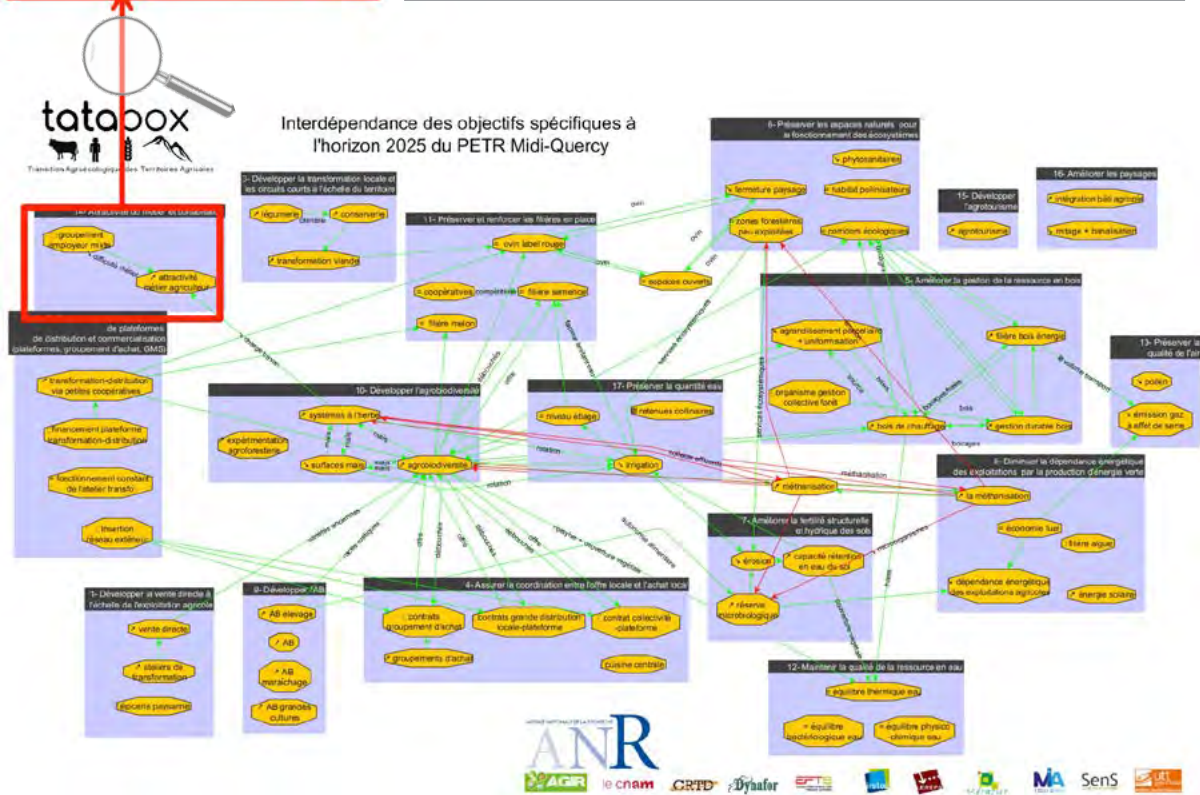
tatabox
Transition Agroécologique des Territoires Agricoles

Interdépendance des objectifs spécifiques à l'horizon 2025 du PETR Midi-Quercy

14- Attractivité du métier et conditions
groupement employeur mixte
difficulté métier
attractivité métier agriculteur

3- Développer la transformation locale et les circuits courts à l'échelle du territoire
légumerie
conserverie
transformation viande

11- Préserver et renforcer les filières en place
ovin label rouge
coopératives
filière semence
filière melon

6- Préserver les espaces naturels pour le fonctionnement des écosystèmes
phytosanitaires
fermeture paysage
habitat pollinisateurs
zones forestières peu exploitées
corridors écologiques
espaces ouverts

15- Développer l'agrotourisme
agrotourisme

16- Améliorer les paysages
intégration bâti agricole
mitage + banalisation

5- Améliorer la gestion de la ressource en bois
agrandissement parcellaire + uniformisation
organisme gestion collective forêt
filière bois énergie
bois de chauffage
gestion durable bois

13- Préserver la qualité de l'air
pollen
émission gaz à effet de serre

de plateformes de distribution et commercialisation (plateformes, groupement d'achat, GMS)
transformation-distribution via petites coopératives
financement plateforme transformation-distribution
fonctionnement constant de l'atelier transfo
insertion réseau extérieur

10- Développer l'agrobiodiversité
systèmes à l'herbe
expérimentation agroforesterie
surfaces maïs
agrobiodiversité

17- Préserver la quantité eau
niveau étiage
retenues collinaires
irrigation

8- Diminuer la dépendance énergétique des exploitations par la production d'énergie verte
la méthanisation
économie fuel
filière algue
dépendance énergétique des exploitations agricoles
énergie solaire
méthanisation

7- Améliorer la fertilité structurelle et hydrique des sols
érosion
capacité rétention en eau du sol
réserve microbiologique

1- Développer la vente directe à l'échelle de l'exploitation agricole
vente directe
ateliers de transformation
épicerie paysanne

9- Développer l'AB
AB élevage
AB
AB maraîchage
AB grandes cultures

4- Assurer la coordination entre l'offre locale et l'achat local
contrats groupement d'achat
contrats grande distribution locale-plateforme
contrat collectivité -plateforme
groupements d'achat
cuisine centrale

12- Maintenir la qualité de la ressource en eau
équilibre thermique eau
équilibre bactériologique eau
équilibre physico chimique eau

ovin
bois
rotation
ANR
AGIR
le cnam
CRTD
Dynafor
SenS